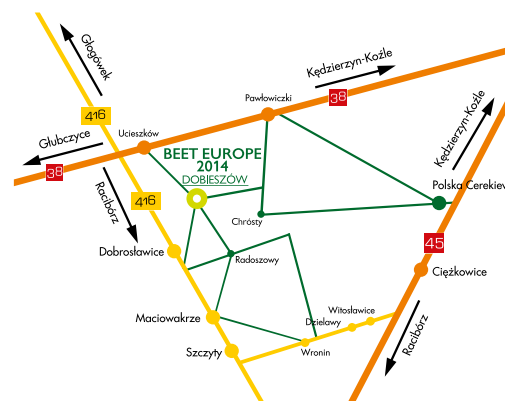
Głogówek

416

Głubczyce

38

Ucieszków

Pawłowiczki

Kędzierzyn-Koźle

38

Kędzierzyn-Koźle

BEET EUROPE
2014
DOBIESZÓW

Racibórz

416

Chrósty

Polska Cerekiew

Dobrosławice

Radoszowy

45

Ciężkowice

Maciowakrze

Witosławice

Dzielawy

Szczyty

Wronin

Racibórz